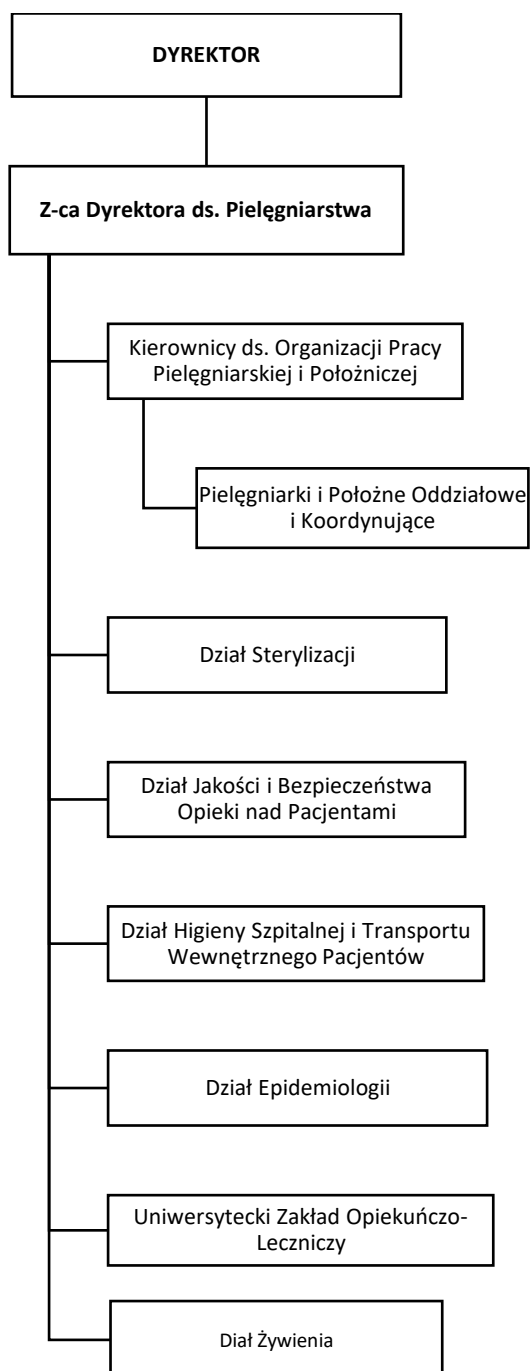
DYREKTOR

Z-ca Dyrektora ds. Pielęgniarstwa

Kierownicy ds. Organizacji Pracy Pielęgniarskiej i Położniczej

Pielęgniarki i Położne Oddziałowe i Koordynujące

Dział Sterylizacji

Dział Jakości i Bezpieczeństwa Opieki nad Pacjentami

Dział Higieny Szpitalnej i Transportu Wewnętrznego Pacjentów

Dział Epidemiologii

Uniwersytecki Zakład Opiekuńczo-Leczniczy

Diał Żywienia